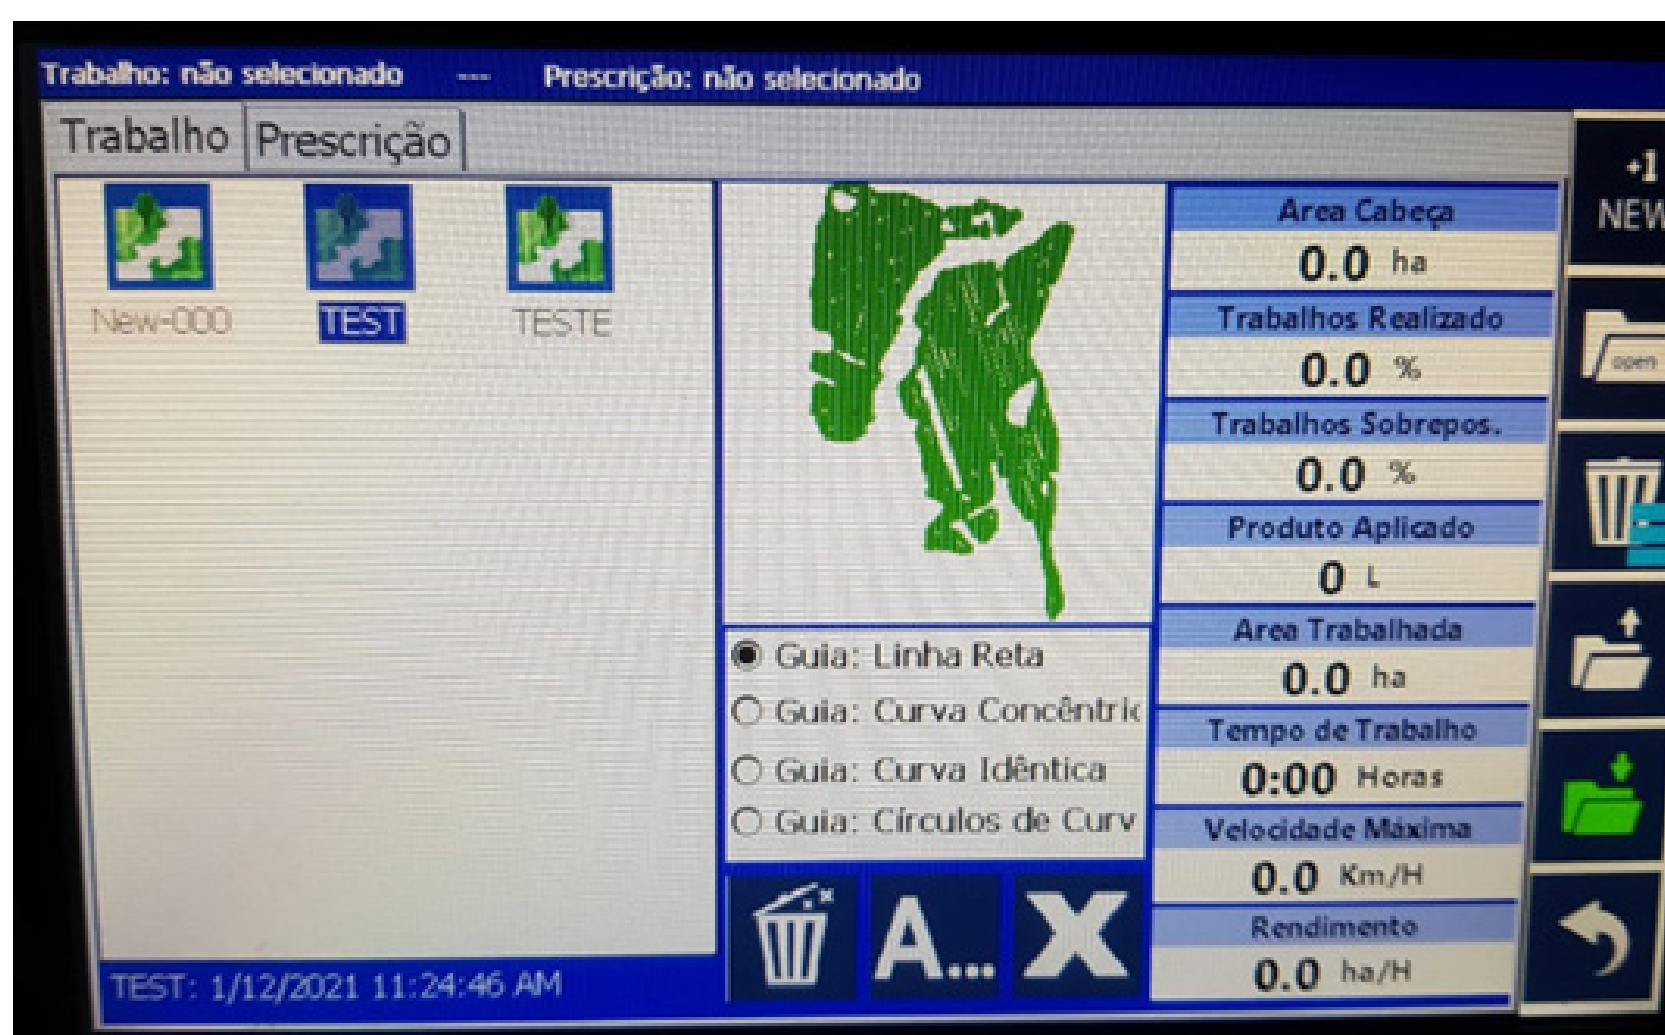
Trabalho: não selecionado --- Prescrição: não selecionado

Trabalho
Prescrição

New-000
TEST
TESTE

Guia: Linha Reta
Guia: Curva Concêntric
Guia: Curva Idêntica
Guia: Círculos de Curv

A...
X

TEST: 1/12/2021 11:24:46 AM

Area Cabeça
0.0 ha
Trabalhos Realizado
0.0 %
Trabalhos Sobrepos.
0.0 %
Produto Aplicado
0 L
Area Trabalhada
0.0 ha
Tempo de Trabalho
0:00 Horas
Velocidade Máxima
0.0 Km/H
Rendimento
0.0 ha/H

+1
NEW
open